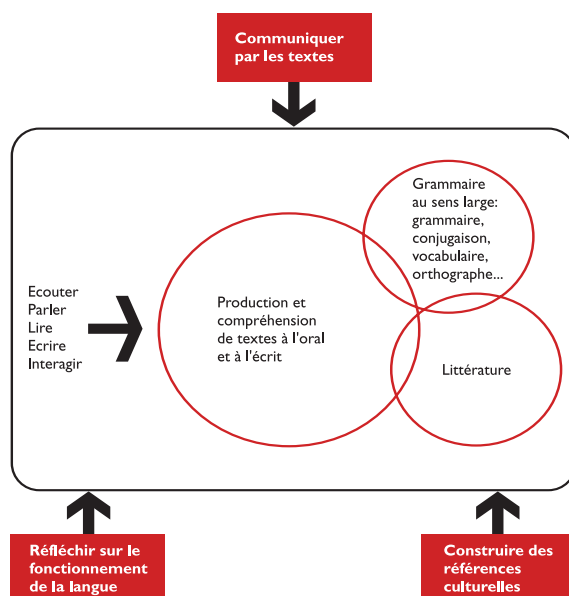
Communiquer par les textes

Ecouter
Parler
Lire
Ecrire
Interagir

Production et compréhension de textes à l'oral et à l'écrit

Grammaire au sens large: grammaire, conjugaison, vocabulaire, orthographe...

Littérature

Réfléchir sur le fonctionnement de la langue

Construire des références culturelles